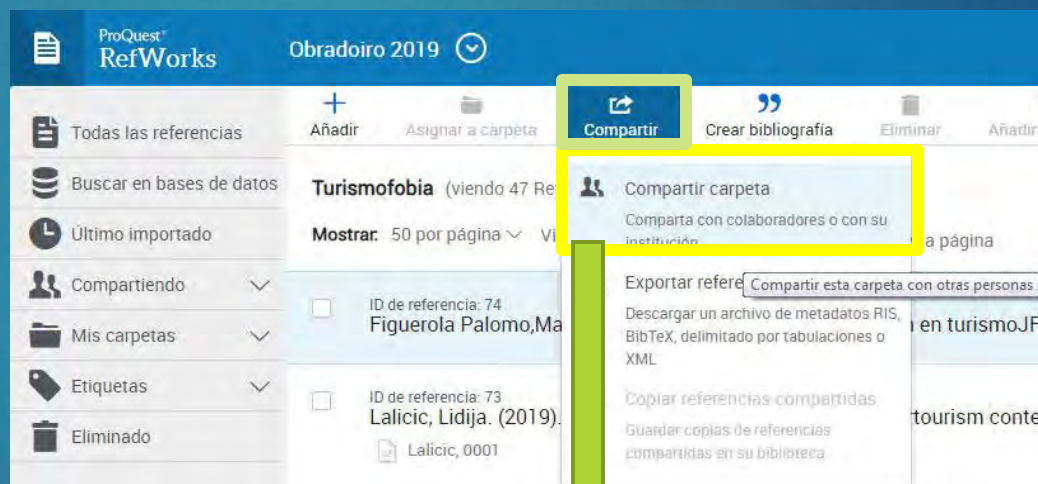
ProQuest®
RefWorks

Obradoiro 2019

Todas las referencias
Buscar en bases de datos
Último importado
Compartiendo
Mis carpetas
Etiquetas
Eliminado

Añadir
Asignar a carpeta
Compartir
Crear bibliografía
Eliminar
Añadir

Turismofobia (viendo 47 Re

Mostrar: 50 por página Vi

a página

ID de referencia: 74
Figuerola Palomo,Ma

en turismoJF

ID de referencia: 73
Lalicic, Lidija. (2019).

Lalicic, 0001

rtourism conte

Compartir carpeta
Comparta con colaboradores o con su institución

Exportar refere
Compartir esta carpeta con otras personas
Descargar un archivo de metadatos RIS, BibTeX, delimitado por tabulaciones o XML

Copiar referencias compartidas
Guardar copias de referencias compartidas en su biblioteca